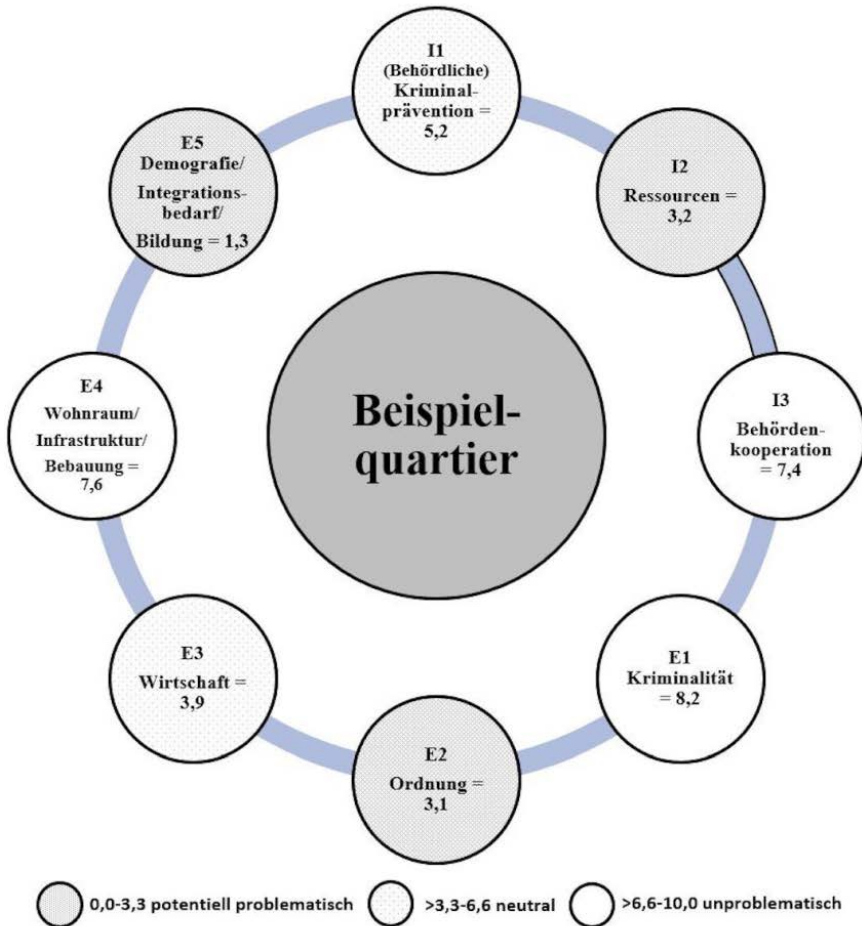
I1
(Behördliche)
Kriminalprävention =
5,2

I2
Ressourcen =
3,2

I3
Behördenkooperation
= 7,4

E1
Kriminalität
= 8,2

E2
Ordnung =
3,1

E3
Wirtschaft =
3,9

E4
Wohnraum/
Infrastruktur/
Bebauung =
7,6

E5
Demografie/
Integrationsbedarf/
Bildung = 1,3

Beispielquartier

0,0-3,3 potentiell problematisch
>3,3-6,6 neutral
>6,6-10,0 unproblematisch